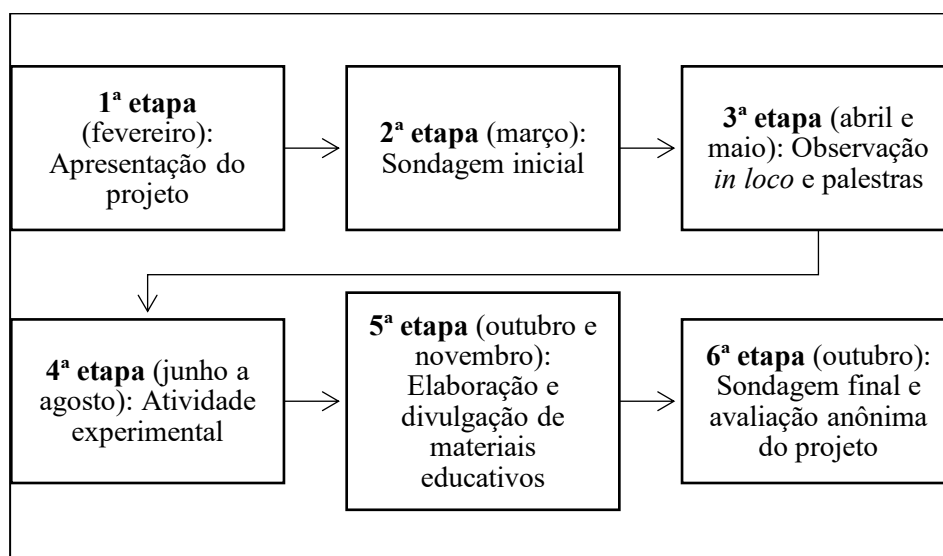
**1ª etapa** (fevereiro): Apresentação do projeto

**2ª etapa** (março): Sondagem inicial

**3ª etapa** (abril e maio): Observação *in loco* e palestras

**4ª etapa** (junho a agosto): Atividade experimental

**5ª etapa** (outubro e novembro): Elaboração e divulgação de materiais educativos

**6ª etapa** (outubro): Sondagem final e avaliação anônima do projeto